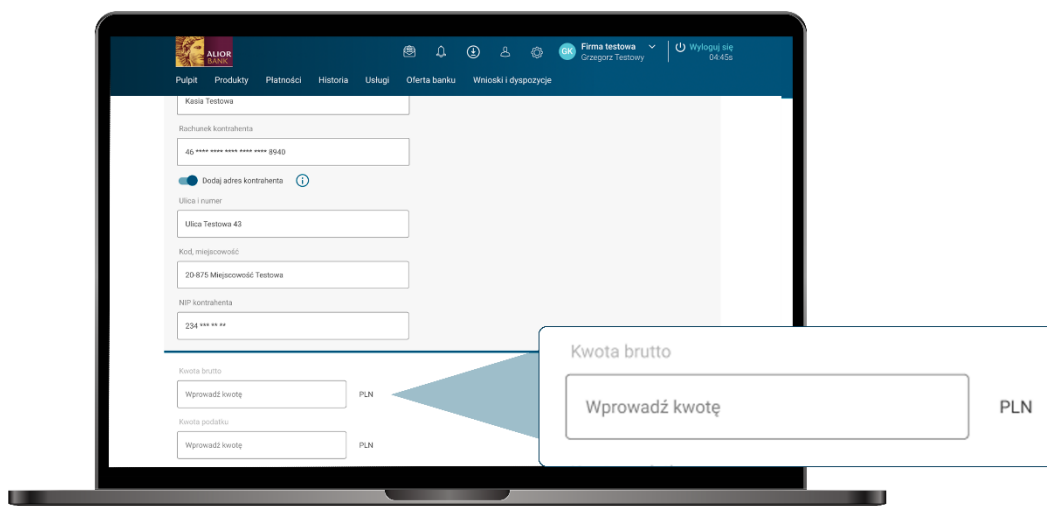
ALIOR BANK

GK Firma testowa
Grzegorz Testowy

Wyloguj się
04:45s

Pulpit Produkty Płatności Historia Usługi Oferta banku Wnioski i dyspozycje

Kasia Testowa

Rachunek kontrahenta

46 **** **** **** **** **** 8940

Dodaj adres kontrahenta

Ulica i numer

Ulica Testowa 43

Kod, miejscowość

20-875 Miejscowość Testowa

NIP kontrahenta

234 *** ** **

Kwota brutto

Wprowadź kwotę

PLN

Kwota podatku

Wprowadź kwotę

PLN

Kwota brutto

Wprowadź kwotę

PLN